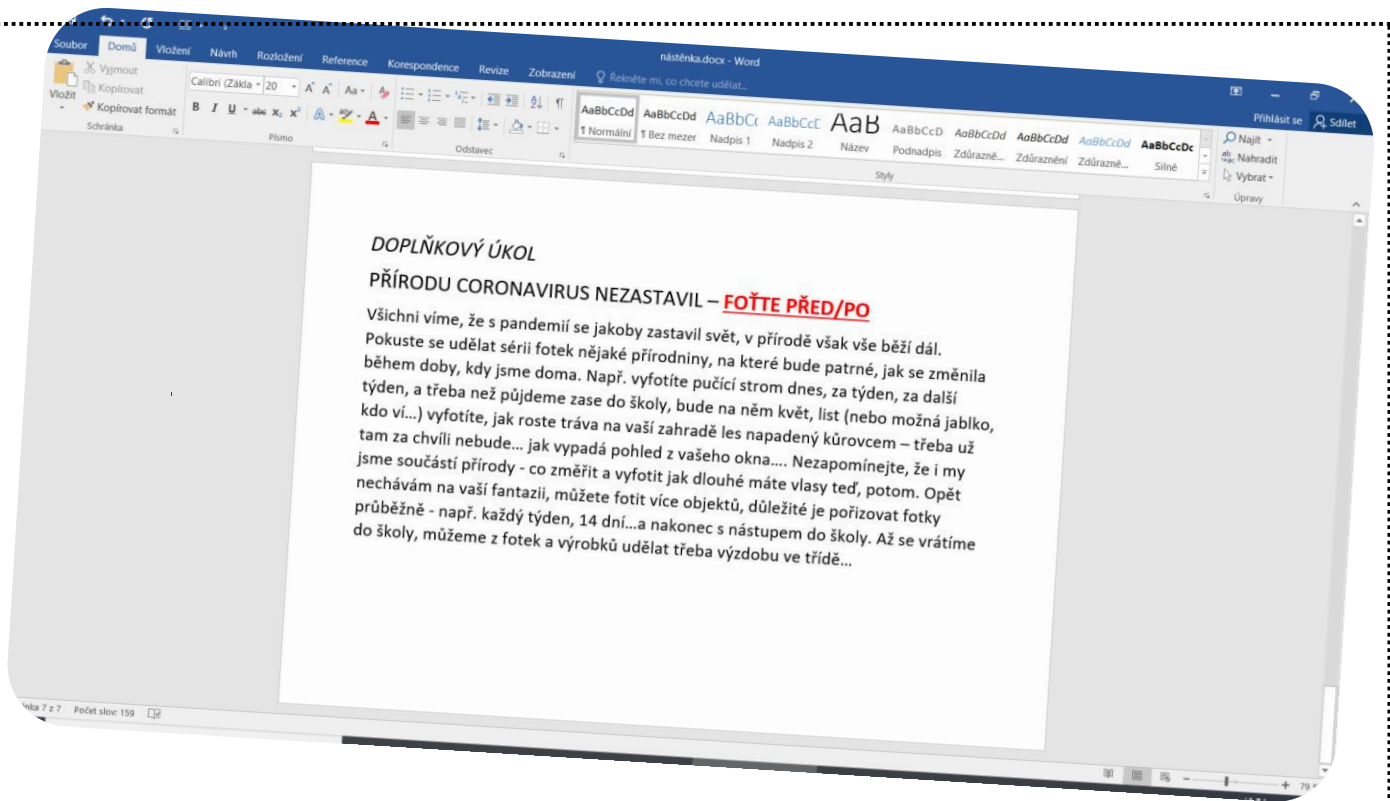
Soubor Domů Vložení Návrh Rozložení Reference Korespondence Revize Zobrazení Řekněte mi, co chcete udělat...

nástěnka.docx - Word

Přihlásit se Sdílet

Vložit Vyjmout Kopírovat Kopírovat formát Schránka

Calibri (Zákla 20 Písmo

Odstavec

AaBbCcDd ¶ Normální AaBbCcDd ¶ Bez mezer AaBbCc Nadpis 1 AaBbCcC Nadpis 2 AaB Název AaBbCcD Podnadpis AaBbCcDd Zdůrazně... AaBbCcDd Zdůraznění AaBbCcDd Zdůrazně... AaBbCcDc Silné

Styly

Najít Nahradit Vybrat Úpravy

DOPLŇKOVÝ ÚKOL

PŘÍRODU CORONAVIRUS NEZASTAVIL – FOŤTE PŘED/PO

Všichni víme, že s pandemií se jakoby zastavil svět, v přírodě však vše běží dál. Pokuste se udělat sérii fotek nějaké přírodniny, na které bude patrné, jak se změnila během doby, kdy jsme doma. Např. vyfotíte pučící strom dnes, za týden, za další týden, a třeba než půjdeme zase do školy, bude na něm květ, list (nebo možná jablko, kdo ví…) vyfotíte, jak roste tráva na vaší zahradě les napadený kůrovcem – třeba už tam za chvíli nebude… jak vypadá pohled z vašeho okna…. Nezapomínejte, že i my jsme součástí přírody - co změřit a vyfotit jak dlouhé máte vlasy teď, potom. Opět nechávám na vaší fantazii, můžete fotit více objektů, důležité je pořizovat fotky průběžně - např. každý týden, 14 dní…a nakonec s nástupem do školy. Až se vrátíme do školy, můžeme z fotek a výrobků udělat třeba výzdobu ve třídě…

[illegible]nka 7 z 7 Počet slov: 159

79